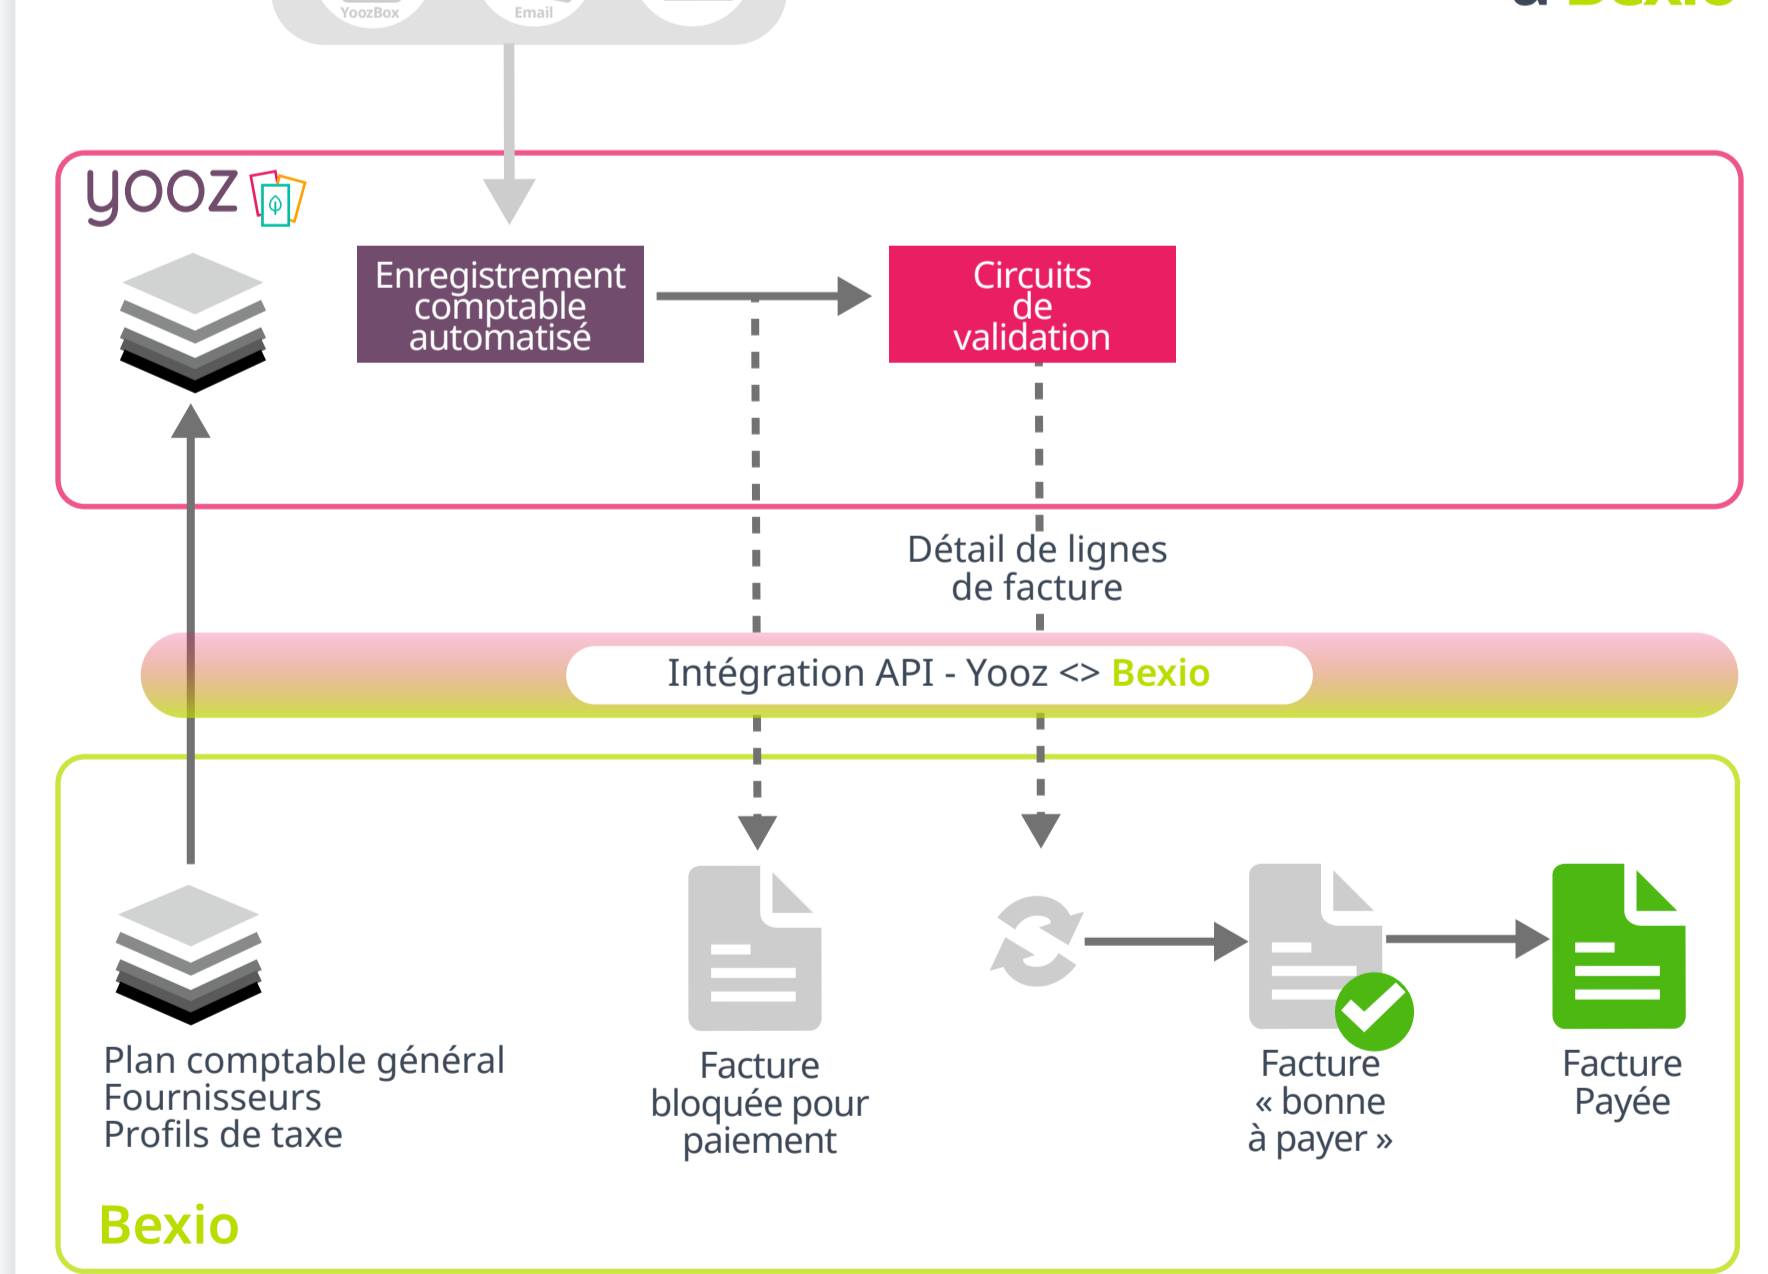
YoozBox

Email

yooz

Enregistrement comptable automatisé

Circuits de validation

Détail de lignes de facture

Intégration API - Yooz <> Bexio

Plan comptable général
Fournisseurs
Profils de taxe

Facture bloquée pour paiement

Facture « bonne à payer »

Facture Payée

Bexio